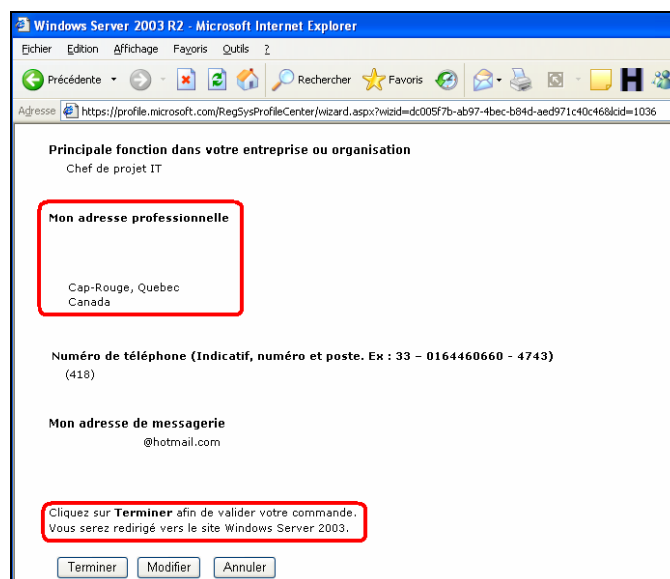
Windows Server 2003 R2 - Microsoft Internet Explorer

Fichier Edition Affichage Favoris Outils ?

Précédente Rechercher Favoris

Adresse https://profile.microsoft.com/RegSysProfileCenter/wizard.aspx?wizid=dc005f7b-ab97-4bec-b84d-aed971c40c46&lcid=1036

Principale fonction dans votre entreprise ou organisation

Chef de projet IT

Mon adresse professionnelle

Cap-Rouge, Quebec
Canada

Numéro de téléphone (Indicatif, numéro et poste. Ex : 33 – 0164460660 - 4743)

(418)

Mon adresse de messagerie

@hotmail.com

Cliquez sur **Terminer** afin de valider votre commande.
Vous serez redirigé vers le site Windows Server 2003.

Terminer Modifier Annuler